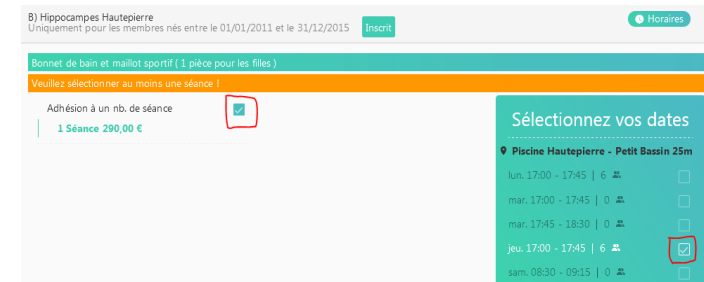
B) Hippocampes Hautepierre
Uniquement pour les membres nés entre le 01/01/2011 et le 31/12/2015 Inscrit

Horaires

Bonnet de bain et maillot sportif ( 1 pièce pour les filles )

Veuillez sélectionner au moins une séance !

Adhésion à un nb. de séance

1 Séance 290,00 €

Sélectionnez vos dates

Piscine Hautepierre - Petit Bassin 25m

lun. 17:00 - 17:45 | 6

mar. 17:00 - 17:45 | 0

mar. 17:45 - 18:30 | 0

jeu. 17:00 - 17:45 | 6

sam. 08:30 - 09:15 | 0